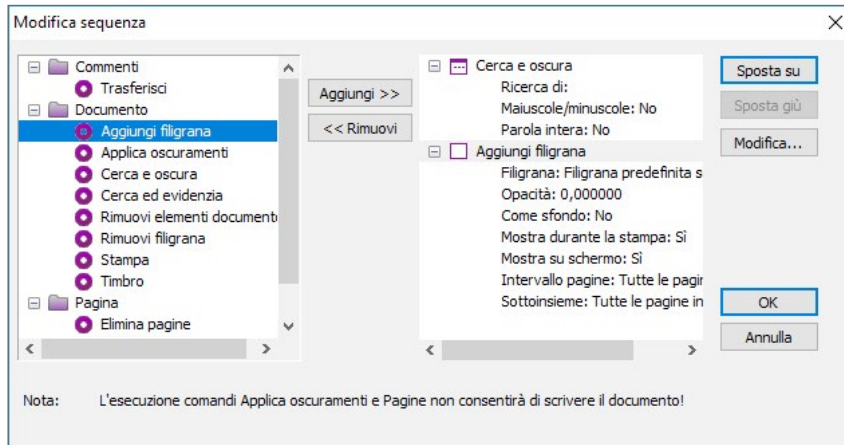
Modifica sequenza

Commenti
Trasferisci
Documento
Aggiungi filigrana
Applica oscuramenti
Cerca e oscura
Cerca ed evidenzia
Rimuovi elementi document
Rimuovi filigrana
Stampa
Timbro
Pagina
Elimina pagine

Aggiungi >>
<< Rimuovi

Cerca e oscura
Ricerca di:
Maiuscole/minuscole: No
Parola intera: No
Aggiungi filigrana
Filigrana: Filigrana predefinita s
Opacità: 0,000000
Come sfondo: No
Mostra durante la stampa: Sì
Mostra su schermo: Sì
Intervallo pagine: Tutte le pagir
Sottoinsieme: Tutte le pagine in

Sposta su
Sposta giù
Modifica...
OK
Annulla

Nota: L'esecuzione comandi Applica oscuramenti e Pagine non consentirà di scrivere il documento!